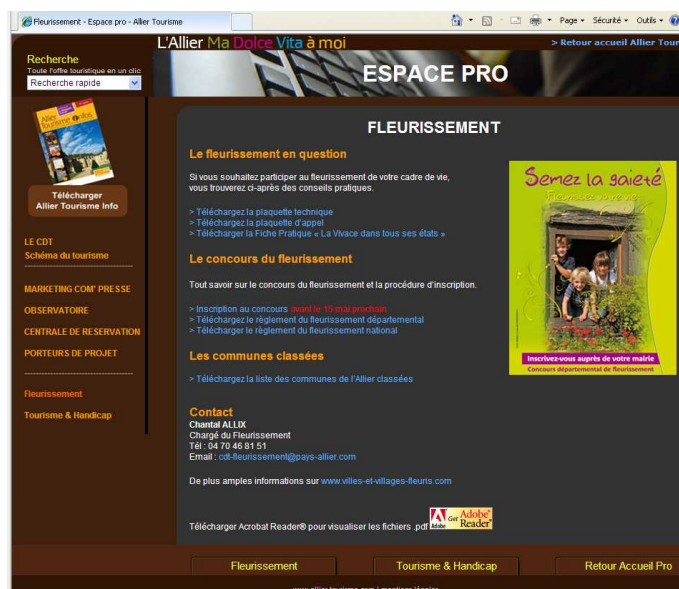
Fleurissement - Espace pro - Allier Tourisme

Page • Sécurité • Outils •

L'Allier Ma Dolce Vita à moi

> Retour accueil Allier Touris

Recherche
Toute l'offre touristique en un clic
Recherche rapide

ESPACE PRO

Allier Tourisme Info

Télécharger Allier Tourisme Info

LE CDT
Schéma du tourisme

MARKETING COM' PRESSE
OBSERVATOIRE
CENTRALE DE RESERVATION
PORTEURS DE PROJET

Fleurissement
Tourisme & Handicap

FLEURISSEMENT

Le fleurissement en question

Si vous souhaitez participer au fleurissement de votre cadre de vie, vous trouverez ci-après des conseils pratiques.

> Téléchargez la plaquette technique
> Téléchargez la plaquette d'appel
> Télécharger la Fiche Pratique « La Vivace dans tous ses états »

Le concours du fleurissement

Tout savoir sur le concours du fleurissement et la procédure d'inscription.

> Inscription au concours avant le 15 mai prochain
> Téléchargez le règlement du fleurissement départemental
> Télécharger le règlement du fleurissement national

Les communes classées

> Téléchargez la liste des communes de l'Allier classées

Semez la gaieté
Fleurissez votre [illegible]
Inscrivez-vous auprès de votre mairie
Concours départemental de fleurissement

Contact
Chantal ALLIX
Chargé du Fleurissement
Tél : 04 70 46 81 51
Email : cdt-fleurissement@pays-allier.com

De plus amples informations sur www.villes-et-villages-fleuris.com

Télécharger Acrobat Reader® pour visualiser les fichiers .pdf Get Adobe Reader

Fleurissement
Tourisme & Handicap
Retour Accueil Pro

www.allier-tourisme.com | mentions légales